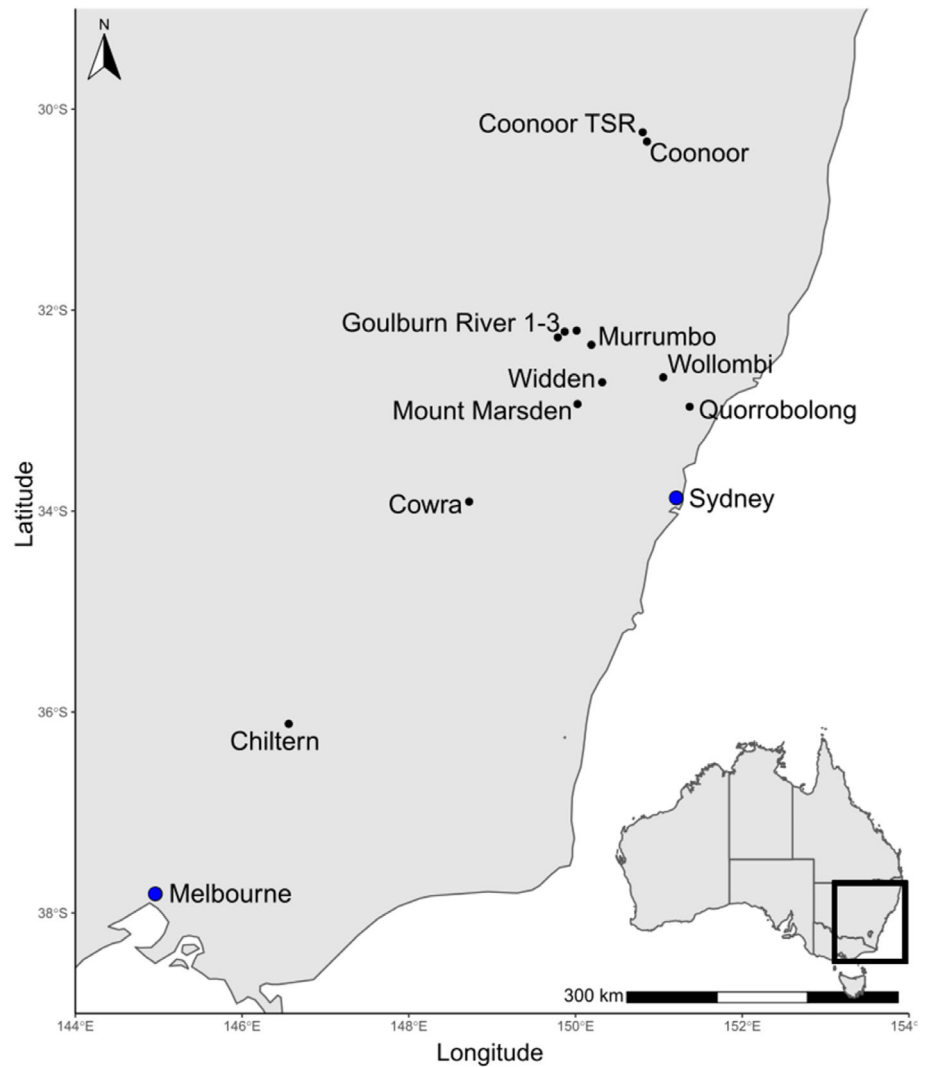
N

30°S
32°S
34°S
36°S
38°S

Latitude

Coonoor TSR
Coonoor
Goulburn River 1-3
Murrumbo
Wollombi
Widden
Mount Marsden
Quorrobolong
Cowra
Sydney
Chiltern
Melbourne

300 km

144°E
146°E
148°E
150°E
152°E
154°

Longitude